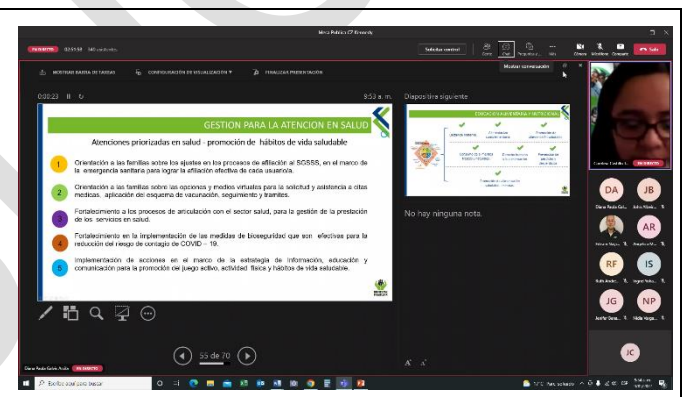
Mesa Publica CF Envigado

EN DIRECTO 02:53:59

Solicitar control

Mostrar conversación

Salir

MOSTRAR BARRA DE TAREAS CONFIGURACIÓN DE VISUALIZACIÓN FINALIZAR PRESENTACIÓN

0:08:23

8:53 a. m.

Diapositiva siguiente

GESTION PARA LA ATENCION EN SALUD

Atenciones priorizadas en salud - promoción de hábitos de vida saludable

1 Orientación a las familias sobre los ajustes en los procesos de afiliación al SGSSS, en el marco de la emergencia sanitaria para lograr la afiliación efectiva de cada usuario/a.

2 Orientación a las familias sobre las opciones y medios virtuales para la solicitud y asistencia a citas medicas, aplicación del esquema de vacunación, seguimiento y tramites.

3 Fortalecimiento a los procesos de articulación con el sector salud, para la gestión de la prestación de los servicios en salud.

4 Fortalecimiento en la implementación de las medidas de bioseguridad que son efectivas para la reducción del riesgo de contagio de COVID – 19.

5 Implementación de acciones en el marco de la estrategia de información, educación y comunicación para la promoción del juego activo, actividad física y hábitos de vida saludable.

No hay ninguna nota.

55 de 70

EN DIRECTO

DA JB AR RF IS JG NP JC

Escribe aquí para buscar